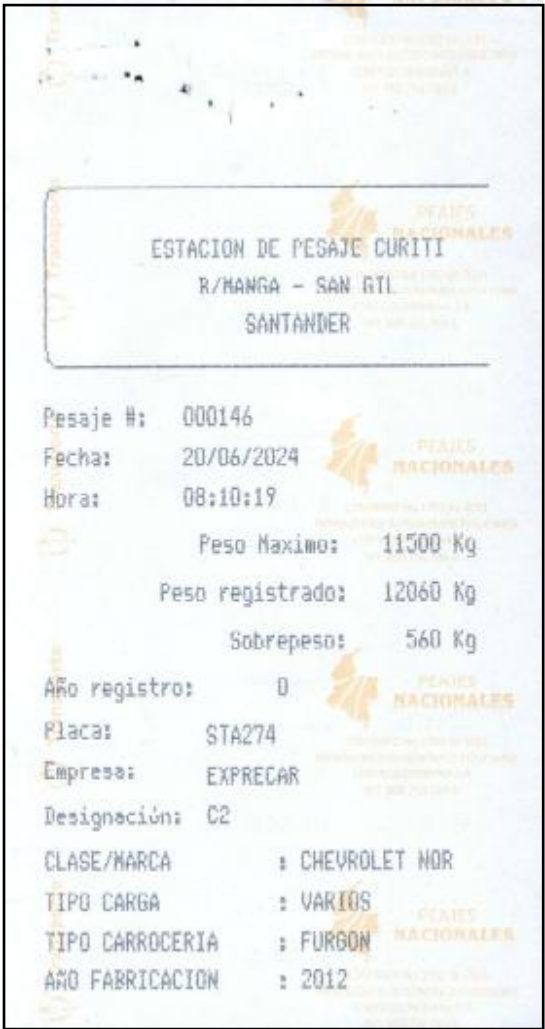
ESTACION DE PESAJE CURITI
B/MANGA - SAN GIL
SANTANDER

Pesaje #: 000146
Fecha: 20/06/2024
Hora: 08:10:19
Peso Maximo: 11500 Kg
Peso registrado: 12060 Kg
Sobrepeso: 560 Kg
Año registro: 0
Placa: STA274
Empresa: EXPRECAR
Designación: C2
CLASE/MARCA : CHEVROLET NOR
TIPO CARGA : VARIOS
TIPO CARROCERIA : FURGON
AÑO FABRICACION : 2012

PEAJES NACIONALES
PEAJES NACIONALES
PEAJES NACIONALES
PEAJES NACIONALES
PEAJES NACIONALES